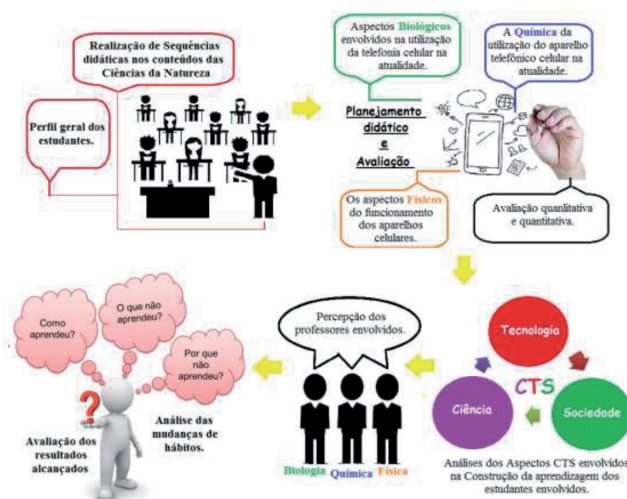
Realização de Sequências didáticas nos conteúdos das Ciências da Natureza

Perfil geral dos estudantes.

Aspectos Biológicos envolvidos na utilização da telefonia celular na atualidade.

A Química da utilização do aparelho telefônico celular na atualidade.

Planejamento didático e Avaliação

Os aspectos Físicos do funcionamento dos aparelhos celulares.

Avaliação qualitativa e quantitativa.

Como aprendeu?

O que não aprendeu?

Por que não aprendeu?

Avaliação dos resultados alcançados

Análise das mudanças de hábitos.

Percepção dos professores envolvidos.

Biologia Química Física

Tecnologia

CTS

Ciência

Sociedade

Análises dos Aspectos CTS envolvidos na Construção da aprendizagem dos estudantes envolvidos.